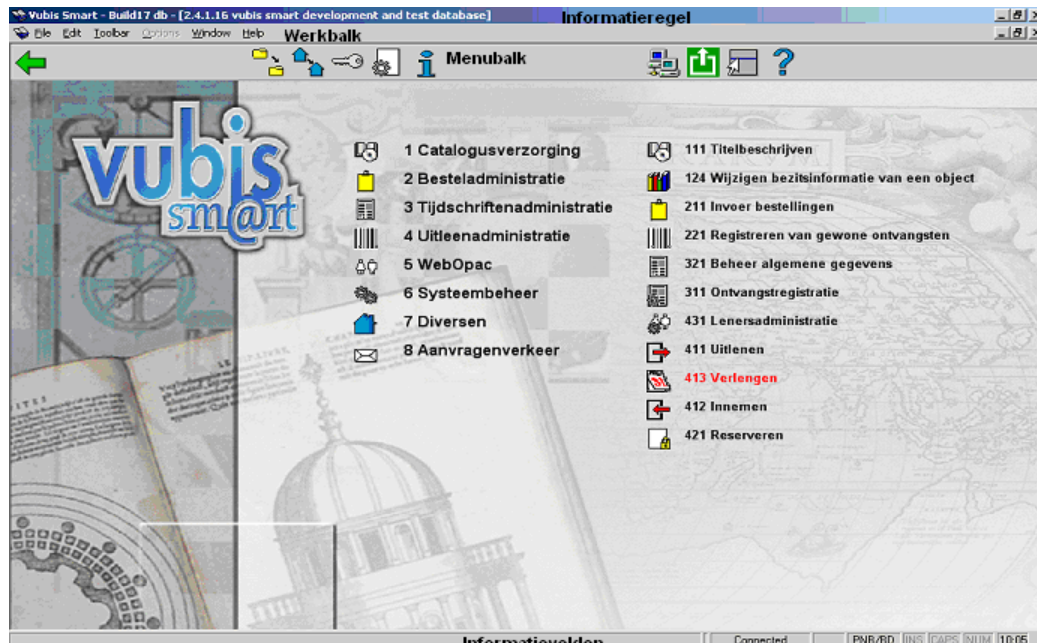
Vubis Smart - Build17 db - [2.4.1.16 vubis smart development and test database]
Informatieregel
File Edit Toolbar Options Window Help
Werkbalk
Menubalk

vubis smart

1 Catalogusverzorging
2 Besteladministratie
3 Tijdschriftenadministratie
4 Uitleenadministratie
5 WebOpac
6 Systeembeheer
7 Diversen
8 Aanvragenverkeer

111 Titelbeschrijven
124 Wijzigen bezitsinformatie van een object
211 Invoer bestellingen
221 Registreren van gewone ontvangsten
321 Beheer algemene gegevens
311 Ontvangstregistratie
431 Lenersadministratie
411 Uitlenen
413 Verlengen
412 Innemen
421 Reserveren

Informatievelden
Connected
PNB/BD
INS
CAPS
NUM
10:05